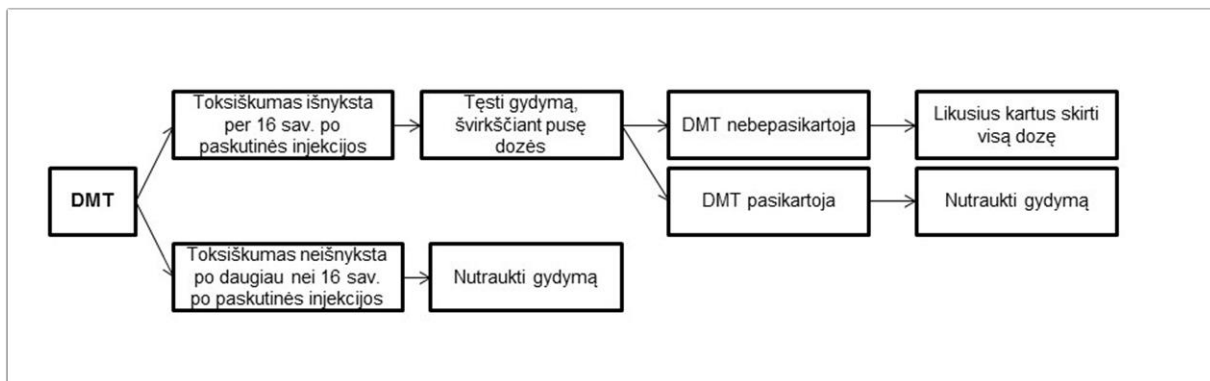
DMT

Toksiškumas išnyksta per 16 sav. po paskutinės injekcijos

Tęsti gydymą, švirkščiant pusę dozės

DMT nebepasikartoja

Likusius kartus skirti visą dozę

DMT pasikartoja

Nutraukti gydymą

Toksiškumas neišnyksta po daugiau nei 16 sav. po paskutinės injekcijos

Nutraukti gydymą